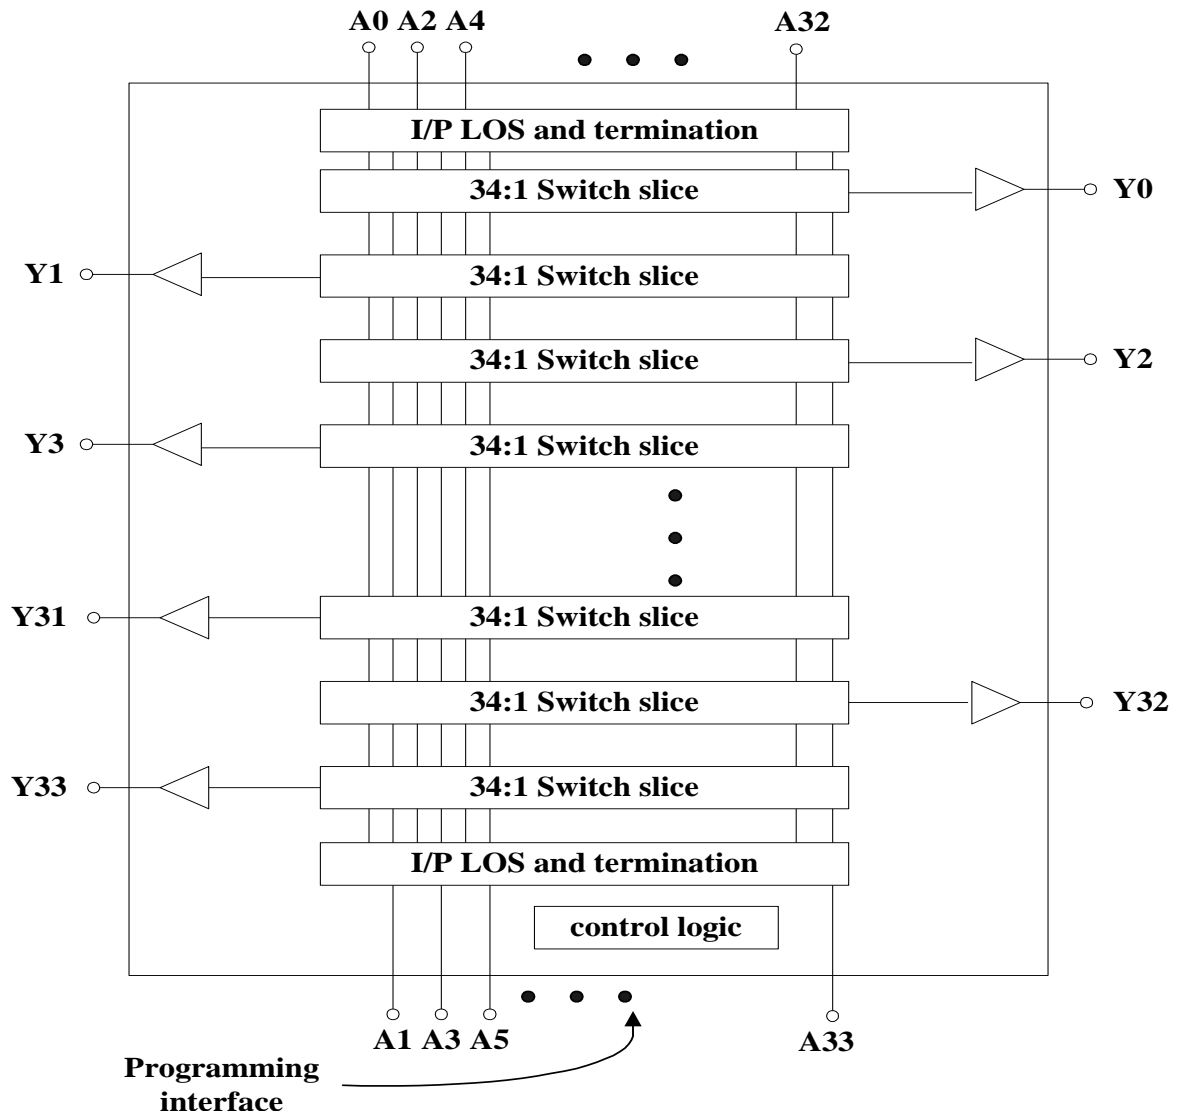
A0 A2 A4

A32

I/P LOS and termination

34:1 Switch slice

Y0

Y1

34:1 Switch slice

34:1 Switch slice

Y2

Y3

34:1 Switch slice

Y31

34:1 Switch slice

34:1 Switch slice

Y32

Y33

34:1 Switch slice

I/P LOS and termination

control logic

A1 A3 A5

A33

Programming interface